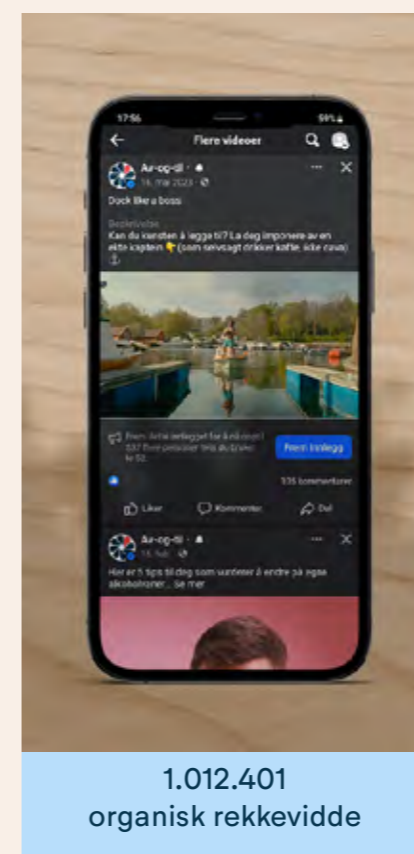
17:56
59%
Flere videoer
Av-og-til
16. mai 2023
Dock like a boss!
Beskrivelse
Kan du kunsten å legge til? La deg imponere av en ekte kaptein 👇 (som selvsagt drikker kaffe, ikke cava)
⚓
Frem: Dette innlegget fikk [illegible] 537 flere personer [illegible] le 50.
Frem innlegg
335 kommentarer
Liker
Kommenter
Del
Av-og-til
16. feb.
Her er 5 tips til deg som vurderer å endre på egne alkoholvaner... Se mer
1.012.401
organisk rekkevidde